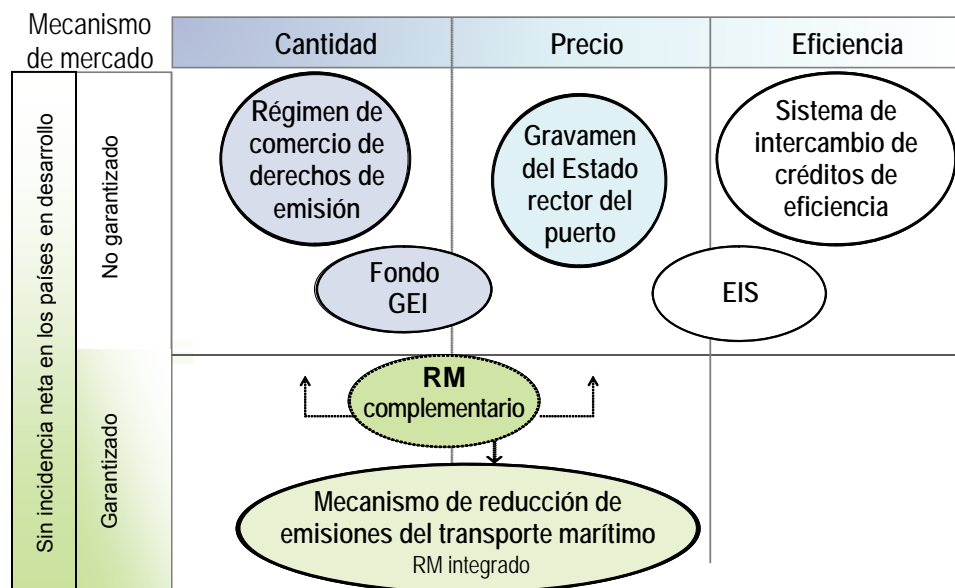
Mecanismo de mercado

Cantidad | Precio | Eficiencia

Sin incidencia neta en los países en desarrollo

No garantizado

Régimen de comercio de derechos de emisión

Gravamen del Estado rector del puerto

Sistema de intercambio de créditos de eficiencia

Fondo GEI

EIS

Garantizado

RM complementario

Mecanismo de reducción de emisiones del transporte marítimo
RM integrado